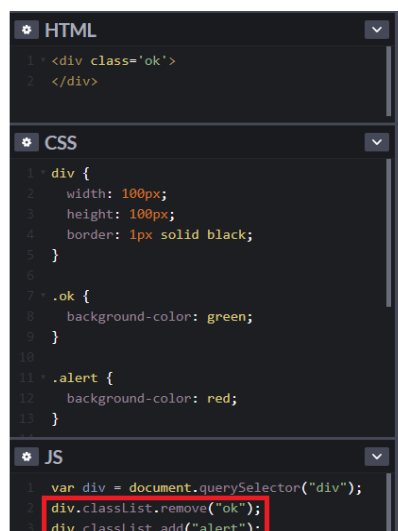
HTML

1 <div class='ok'>
2 </div>

CSS

1 div {
2   width: 100px;
3   height: 100px;
4   border: 1px solid black;
5 }
6
7 .ok {
8   background-color: green;
9 }
10
11 .alert {
12   background-color: red;
13 }

JS

1 var div = document.querySelector("div");
2 div.classList.remove("ok");
3 div.classList.add("alert");